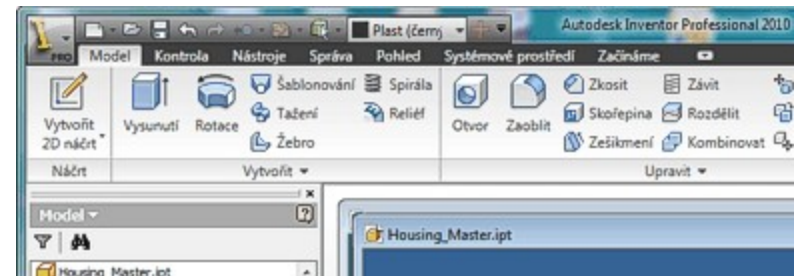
Plast (černý
Autodesk Inventor Professional 2010
PRO
Model
Kontrola
Nástroje
Správa
Pohled
Systémové prostředí
Začínáme
Vytvořit 2D náčrt
Vysunutí
Rotace
Šablonování
Tažení
Žebro
Spirála
Reliéf
Otvor
Zaoblit
Zkosit
Skořepina
Zešikmení
Závit
Rozdělit
Kombinovat
Náčrt
Vytvořit ▾
Upravit ▾
×
Model ▾
?
Housing_Master.ipt
Housing_Master.ipt